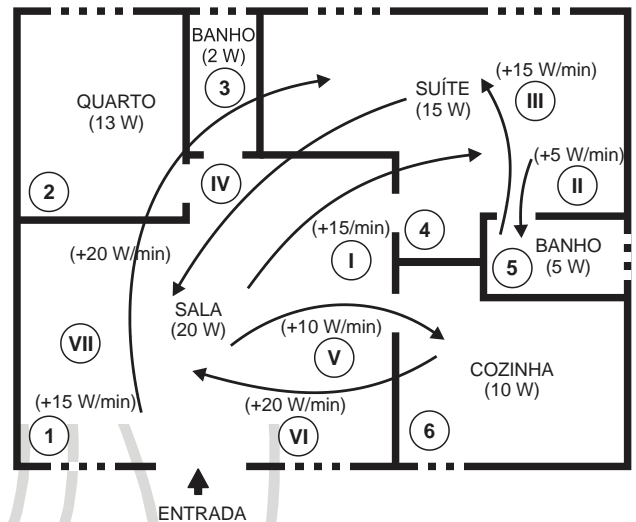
BANHO
(2 W)
3

QUARTO
(13 W)

2

SUÍTE
(15 W)

(+15 W/min)
III

(+5 W/min)
II

IV

(+15/min)
4
I

BANHO
(5 W)
5

(+20 W/min)

SALA
(20 W)

VII

(+10 W/min)
V

COZINHA
(10 W)

(+15 W/min)
1

(+20 W/min)
VI

6

ENTRADA